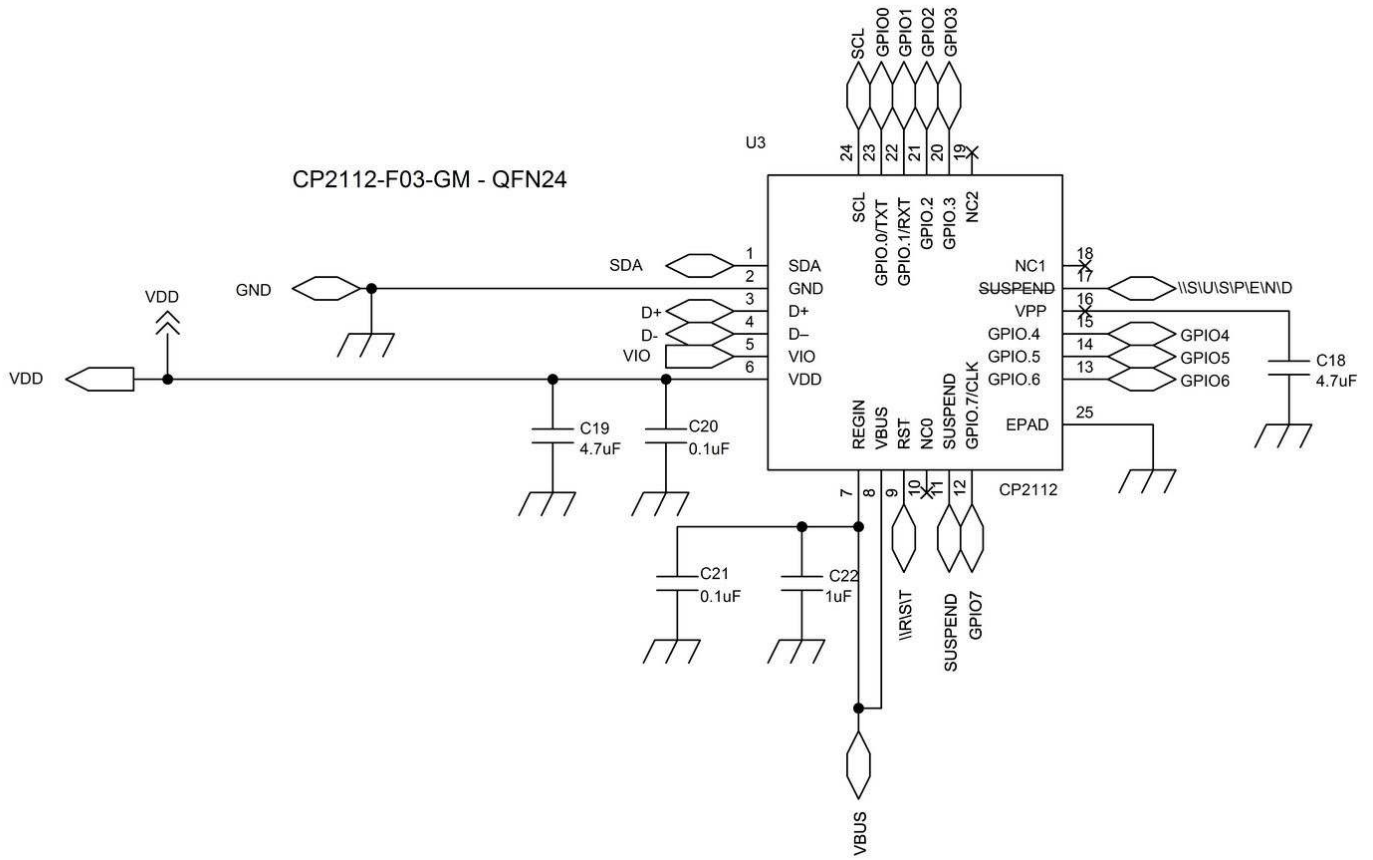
SCL GPIO0 GPIO1 GPIO2 GPIO3

U3

24 23 22 21 20 19

CP2112-F03-GM - QFN24

SCL GPIO.0/TXT GPIO.1/RXT GPIO.2 GPIO.3 NC2

SDA 1 SDA
GND 2 GND
D+ 3 D+
D- 4 D–
VIO 5 VIO
6 VDD

VDD

VDD

NC1 18
SUSPEND 17 \\S\U\S\P\E\N\D
VPP 16
GPIO.4 15 GPIO4
GPIO.5 14 GPIO5
GPIO.6 13 GPIO6
EPAD 25

C18 4.7uF

REGIN VBUS RST NC0 SUSPEND GPIO.7/CLK

C19 4.7uF
C20 0.1uF

7 8 9 10 11 12

CP2112

C21 0.1uF
C22 1uF

\\R\S\T

SUSPEND GPIO7

VBUS